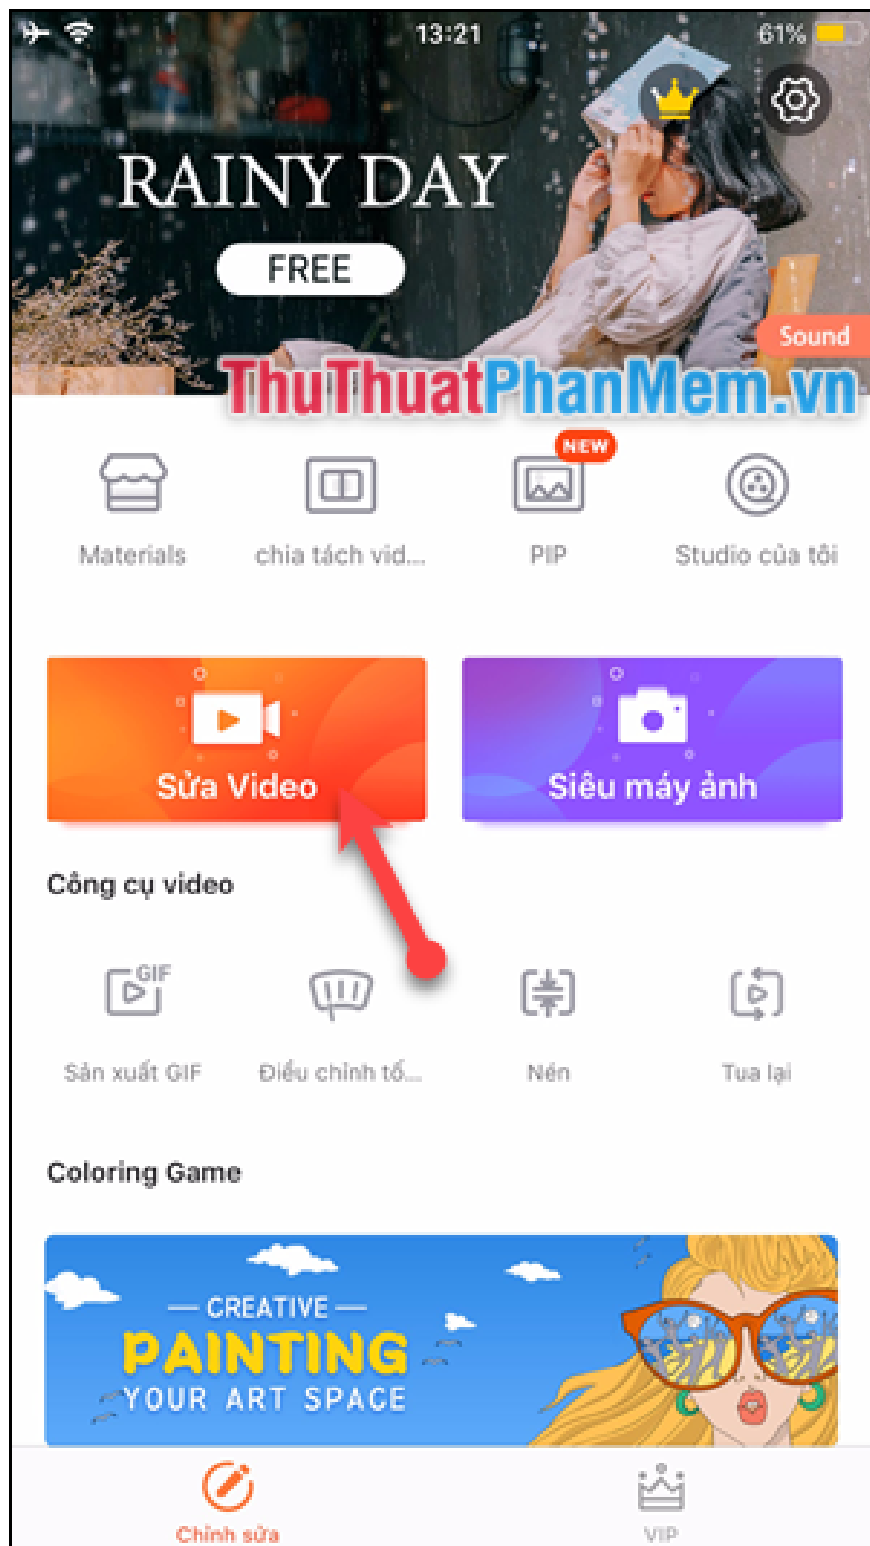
13:21
61%

RAINY DAY
FREE
Sound

ThuThuatPhanMem.vn

Materials
chia tách vid...
NEW
PIP
Studio của tôi

Sửa Video
Siêu máy ảnh

Công cụ video

GIF
Sản xuất GIF
Điều chỉnh tố...
Nén
Tua lại

Coloring Game

— CREATIVE —
PAINTING
YOUR ART SPACE

Chỉnh sửa
VIP